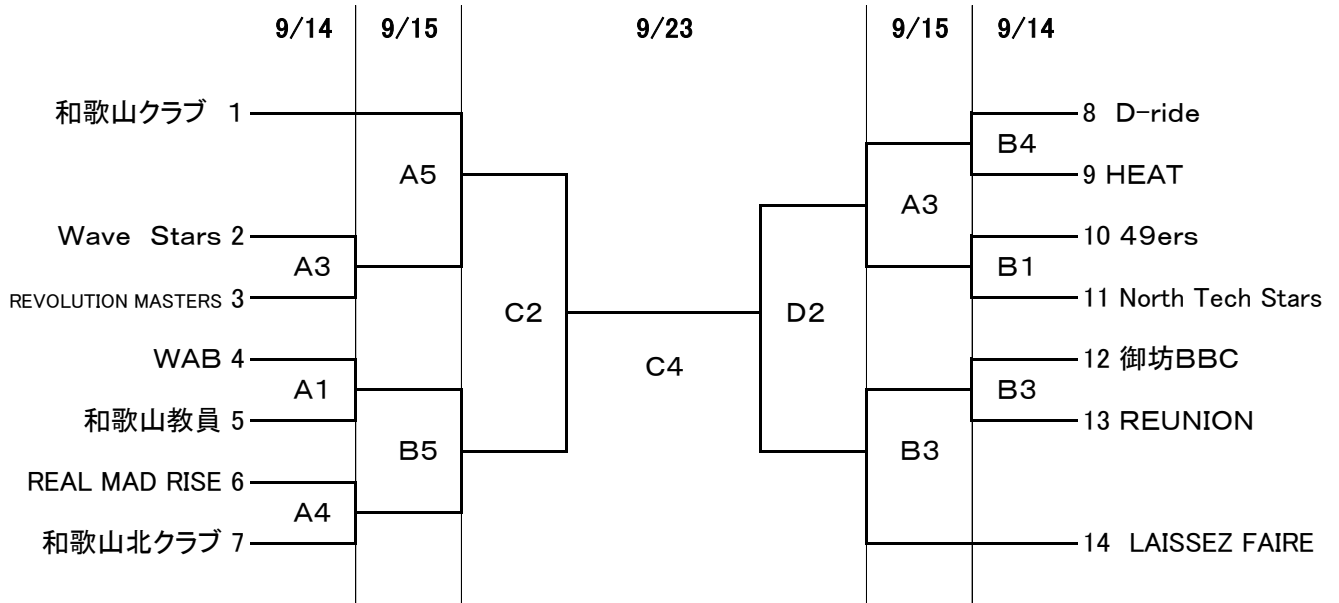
9/14 9/15 9/23 9/15 9/14

和歌山クラブ 1
Wave Stars 2
REVOLUTION MASTERS 3
WAB 4
和歌山教員 5
REAL MAD RISE 6
和歌山北クラブ 7

A5
A3
A1
B5
A4

C2
C4
D2

A3
B3

B4
B1
B3

8 D-ride
9 HEAT
10 49ers
11 North Tech Stars
12 御坊BBC
13 REUNION
14 LAISSEZ FAIRE